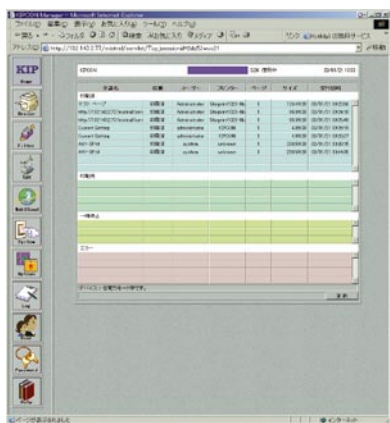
KIP3000 Manager - Microsoft Internet Explorer

ファイル(F) 編集(E) 表示(V) お気に入り(A) ツール(T) ヘルプ(H)

戻る 検索 お気に入り メディア

アドレス(D) http://192.168.0.1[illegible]

KIP

KIP3000

53K 使用中

印刷済

| 文書名 | 状態 | ユーザー | プリンター | ページ | サイズ | 受付時刻 |
|---|---|---|---|---|---|---|
| テスト ページ | 印刷済 | Administrator | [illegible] | 1 | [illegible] | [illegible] |
| http://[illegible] | 印刷済 | Administrator | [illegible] | 1 | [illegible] | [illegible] |
| http://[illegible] | 印刷済 | Administrator | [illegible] | 1 | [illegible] | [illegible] |
| Current Setting | 印刷済 | administrator | KIP3000 | 1 | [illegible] | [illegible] |
| Current Setting | 印刷済 | administrator | KIP3000 | 1 | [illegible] | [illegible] |
| KIP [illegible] | 印刷済 | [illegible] | unknown | 1 | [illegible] | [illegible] |
| KIP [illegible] | 印刷済 | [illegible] | unknown | 1 | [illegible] | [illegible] |

印刷中

一時停止

エラー

デバイス：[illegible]

更新

ページが表示されました

インターネット